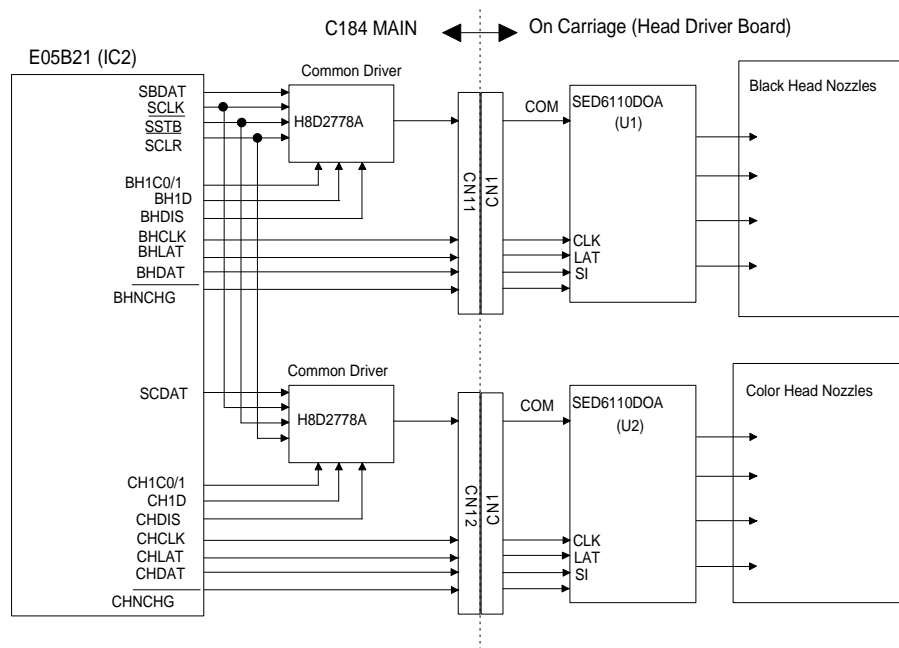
C184 MAIN

On Carriage (Head Driver Board)

E05B21 (IC2)

SBDAT
SCLK
SSTB
SCLR

BH1C0/1
BH1D
BHDIS
BHCLK
BHLAT
BHDAT
BHNCHG

Common Driver

H8D2778A

CN11

CN1

COM

SED6110DOA
(U1)

CLK
LAT
SI

Black Head Nozzles

SCDAT

Common Driver

H8D2778A

CH1C0/1
CH1D
CHDIS
CHCLK
CHLAT
CHDAT
CHNCHG

CN12

CN1

COM

SED6110DOA
(U2)

CLK
LAT
SI

Color Head Nozzles